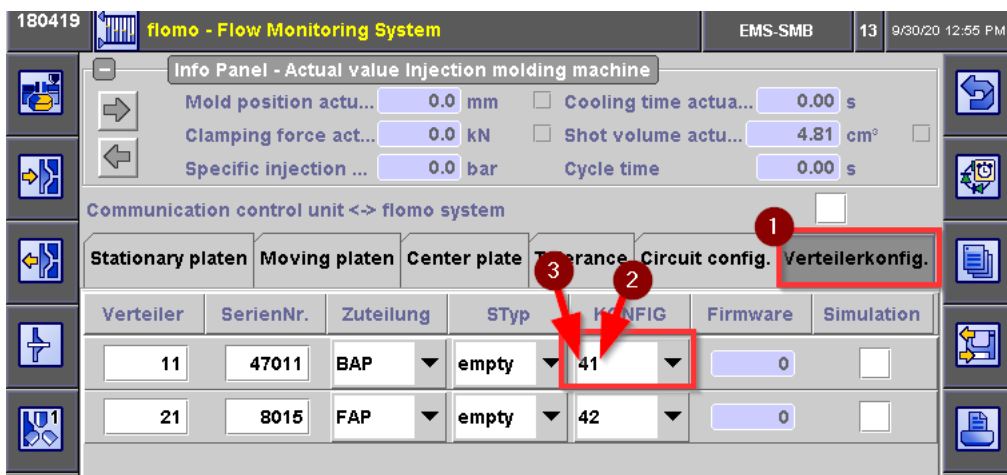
180419 flomo - Flow Monitoring System EMS-SMB 13 9/30/20 12:55 PM

Info Panel - Actual value Injection molding machine

Mold position actu... 0.0 mm
Clamping force act... 0.0 kN
Specific injection ... 0.0 bar
Cooling time actua... 0.00 s
Shot volume actu... 4.81 cm³
Cycle time 0.00 s

Communication control unit <-> flomo system

1

Stationary platen | Moving platen | Center plate | Tolerance | Circuit config. | Verteilerkonfig.

3 2

| Verteiler | SerienNr. | Zuteilung | STyp | KONFIG | Firmware | Simulation |
|---|---|---|---|---|---|---|
| 11 | 47011 | BAP | empty | 41 | 0 | |
| 21 | 8015 | FAP | empty | 42 | 0 | |